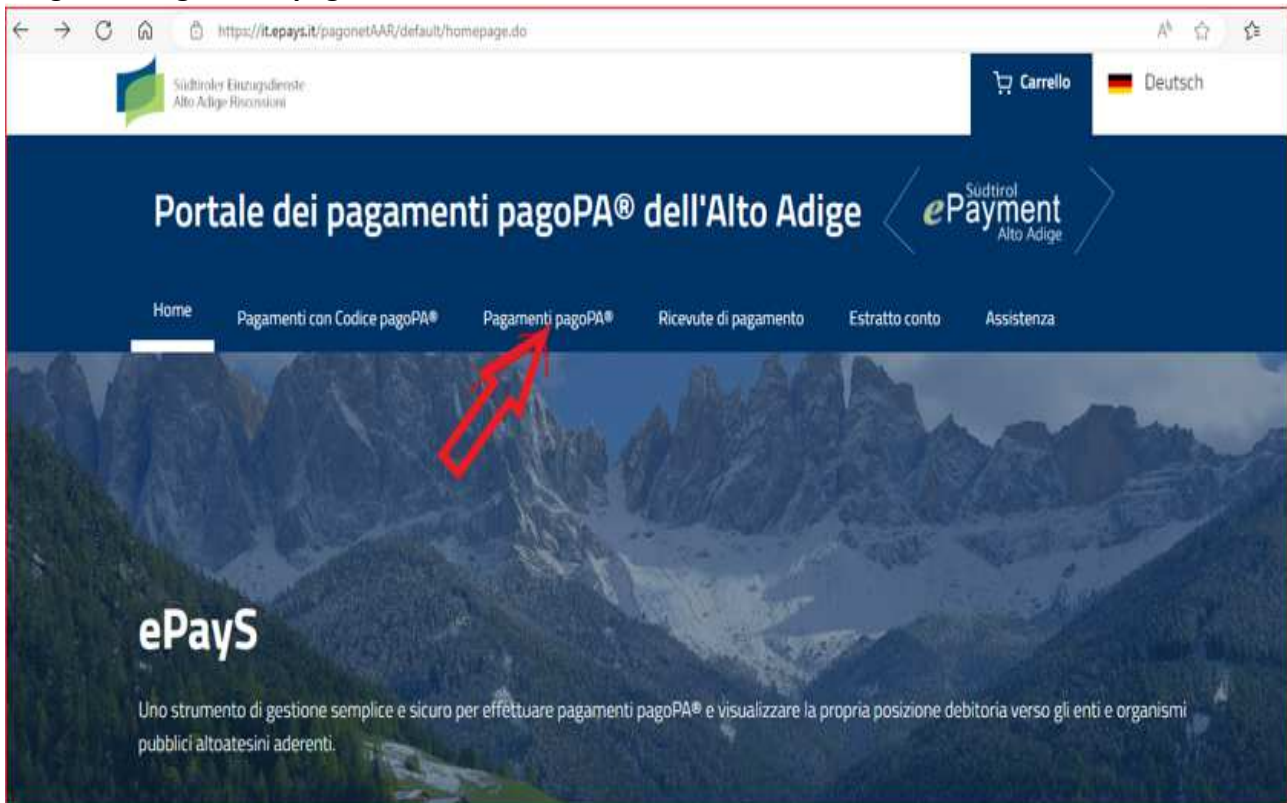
https://it.epays.it/pagonetAAR/default/homepage.do

Südtiroler Einzugsdienste
Alto Adige Riscossioni

Carrello

Deutsch

Portale dei pagamenti pagoPA® dell'Alto Adige

Südtirol
ePayment
Alto Adige

Home
Pagamenti con Codice pagoPA®
Pagamenti pagoPA®
Ricevute di pagamento
Estratto conto
Assistenza

ePayS

Uno strumento di gestione semplice e sicuro per effettuare pagamenti pagoPA® e visualizzare la propria posizione debitoria verso gli enti e organismi pubblici altoatesini aderenti.